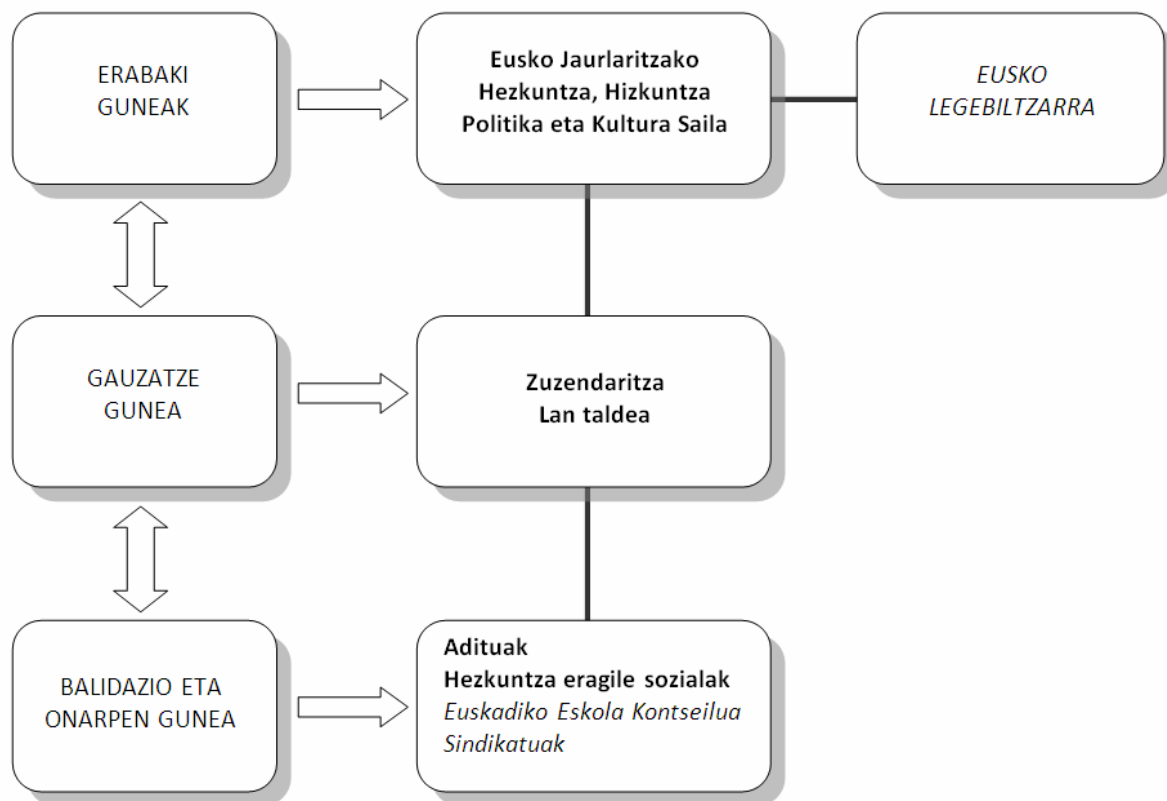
ERABAKI GUNEAK

Eusko Jaurlaritzako Hezkuntza, Hizkuntza Politika eta Kultura Saila

EUSKO LEGEBILTZARRA

GAUZATZE GUNEA

Zuzendaritza
Lan taldea

BALIDAZIO ETA ONARPEN GUNEA

Adituak
Hezkuntza eragile sozialak
Euskadiko Eskola Kontseilua
Sindikatuak